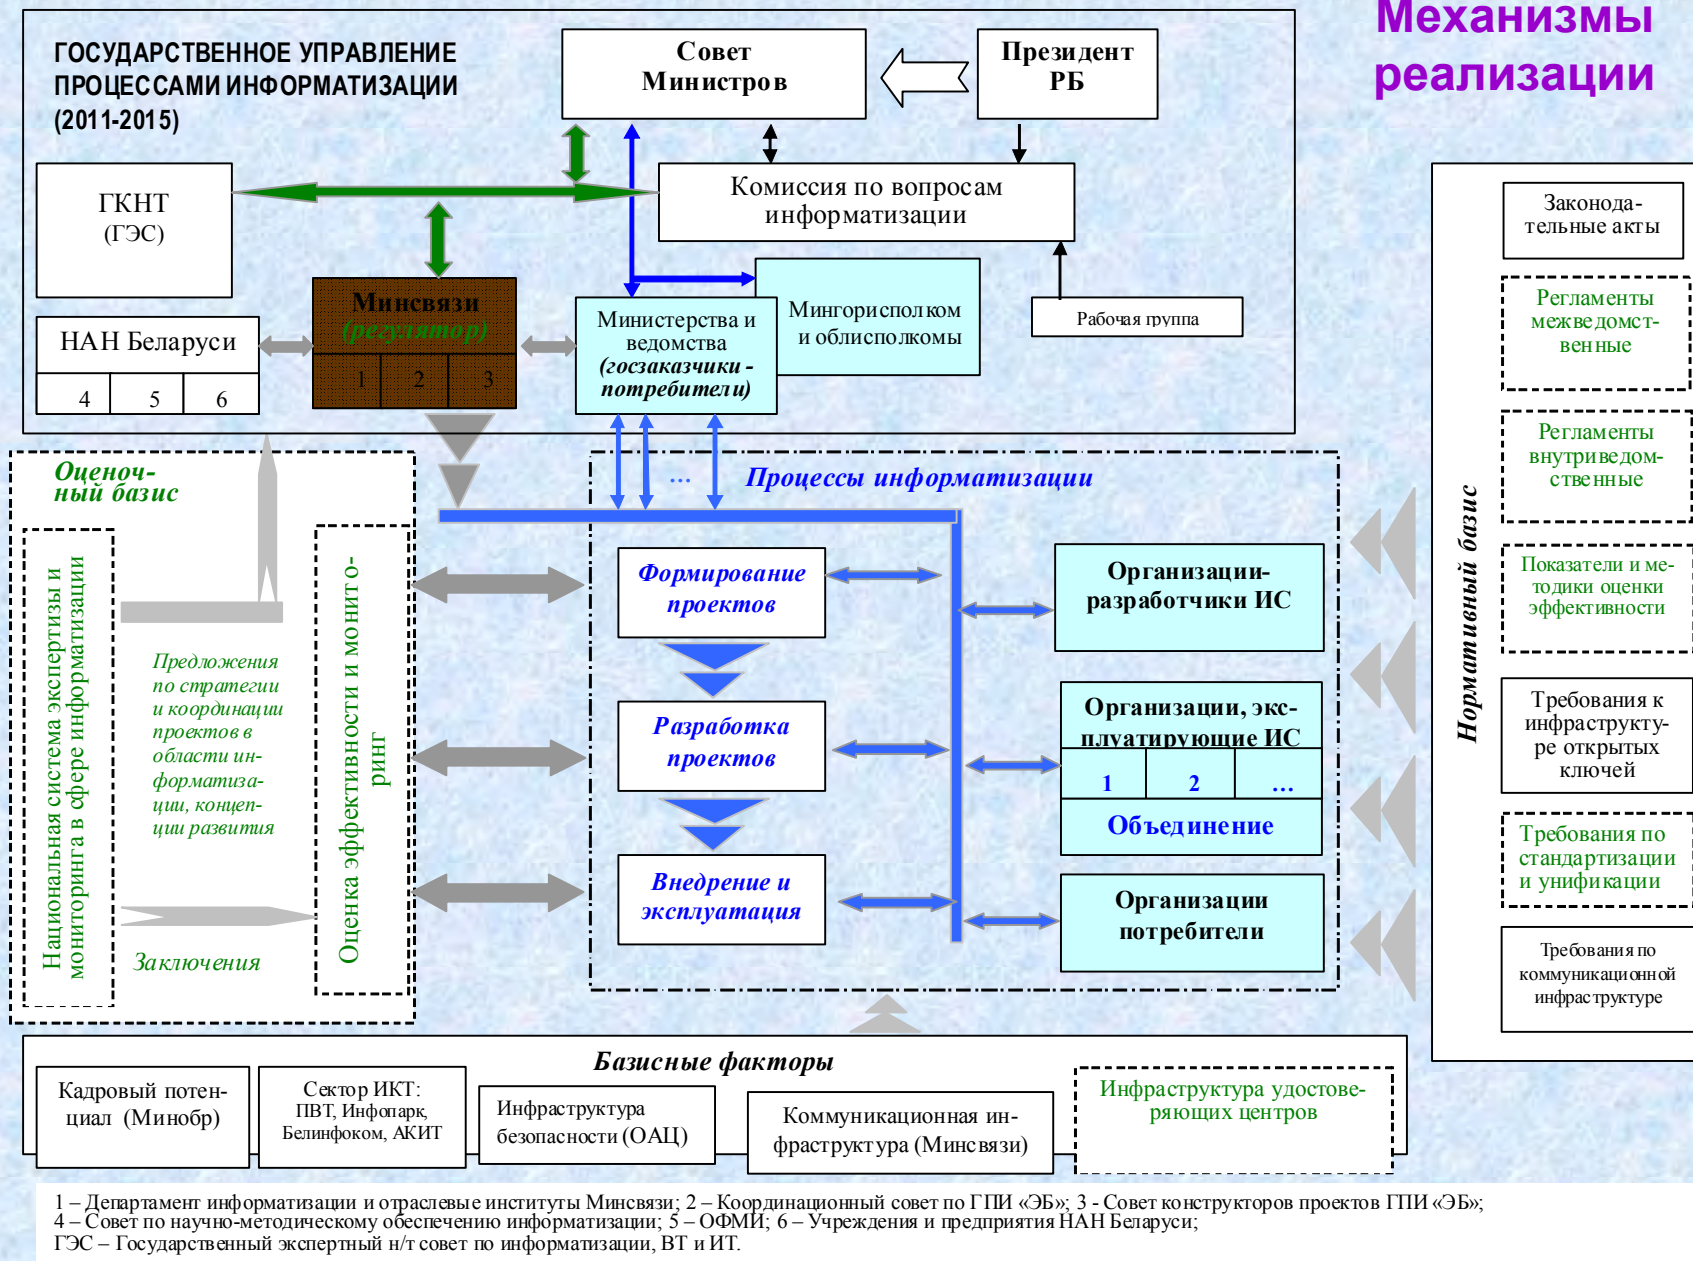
Механизмы реализации

ГОСУДАРСТВЕННОЕ УПРАВЛЕНИЕ ПРОЦЕССАМИ ИНФОРМАТИЗАЦИИ (2011-2015)

Совет Министров

Президент РБ

Комиссия по вопросам информатизации

ГКНТ (ГЭС)

НАН Беларуси

4 5 6

Минсвязи (регулятор)

1 2 3

Министерства и ведомства (госзаказчики - потребители)

Мингорисполком и облисполкомы

Рабочая группа

Оценочный базис

Национальная система экспертизы и мониторинга в сфере информатизации

Предложения по стратегии и координации проектов в области информатизации, концепции развития

Заключения

Оценка эффективности и мониторинг

...

Процессы информатизации

Формирование проектов

Разработка проектов

Внедрение и эксплуатация

Организации-разработчики ИС

Организации, эксплуатирующие ИС

1 2 ...

Объединение

Организации потребители

Нормативный базис

Законодательные акты

Регламенты межведомственные

Регламенты внутриведомственные

Показатели и методики оценки эффективности

Требования к инфраструктуре открытых ключей

Требования по стандартизации и унификации

Требования по коммуникационной инфраструктуре

Базисные факторы

Кадровый потенциал (Минобр)

Сектор ИКТ: ПВТ, Инфопарк, Белинфоком, АКИТ

Инфраструктура безопасности (ОАЦ)

Коммуникационная инфраструктура (Минсвязи)

Инфраструктура удостоверяющих центров

1 – Департамент информатизации и отраслевые институты Минсвязи; 2 – Координационный совет по ГПИ «ЭБ»; 3 - Совет конструкторов проектов ГПИ «ЭБ»;
4 – Совет по научно-методическому обеспечению информатизации; 5 – ОФМИ; 6 – Учреждения и предприятия НАН Беларуси;
ГЭС – Государственный экспертный н/т совет по информатизации, ВТ и ИТ.